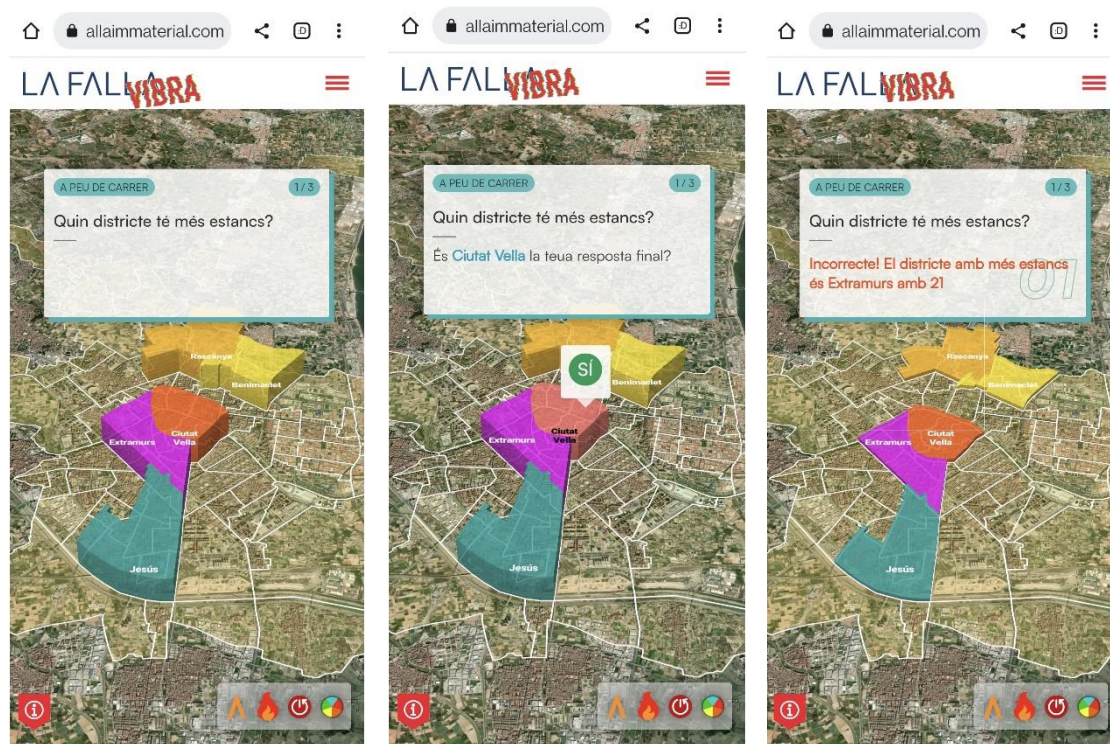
allaimmaterial.com

LA FALLA VIBRA

A PEU DE CARRER

1 / 3

Quin districte té més estancs?

Rascanya

Benimaclet

Extramurs

Ciutat Vella

Jesús

allaimmaterial.com

LA FALLA VIBRA

A PEU DE CARRER

1 / 3

Quin districte té més estancs?

És Ciutat Vella la teua resposta final?

SÍ

Benimaclet

Extramurs

Ciutat Vella

Jesús

allaimmaterial.com

LA FALLA VIBRA

A PEU DE CARRER

1 / 3

Quin districte té més estancs?

Incorrecte! El districte amb més estancs és Extramurs amb 21

01

Rascanya

Benimaclet

Extramurs

Ciutat Vella

Jesús